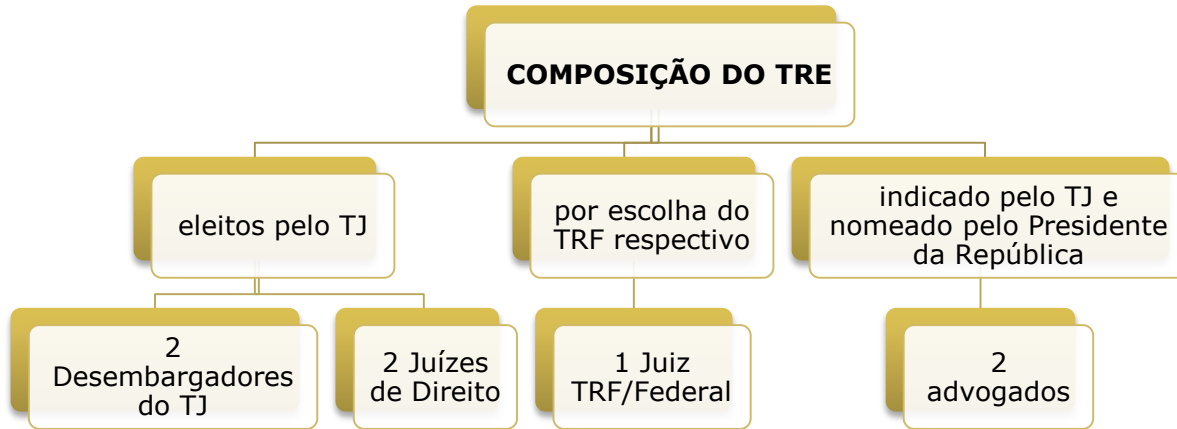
COMPOSIÇÃO DO TRE

eleitos pelo TJ

por escolha do TRF respectivo

indicado pelo TJ e nomeado pelo Presidente da República

2 Desembargadores do TJ

2 Juízes de Direito

1 Juiz TRF/Federal

2 advogados